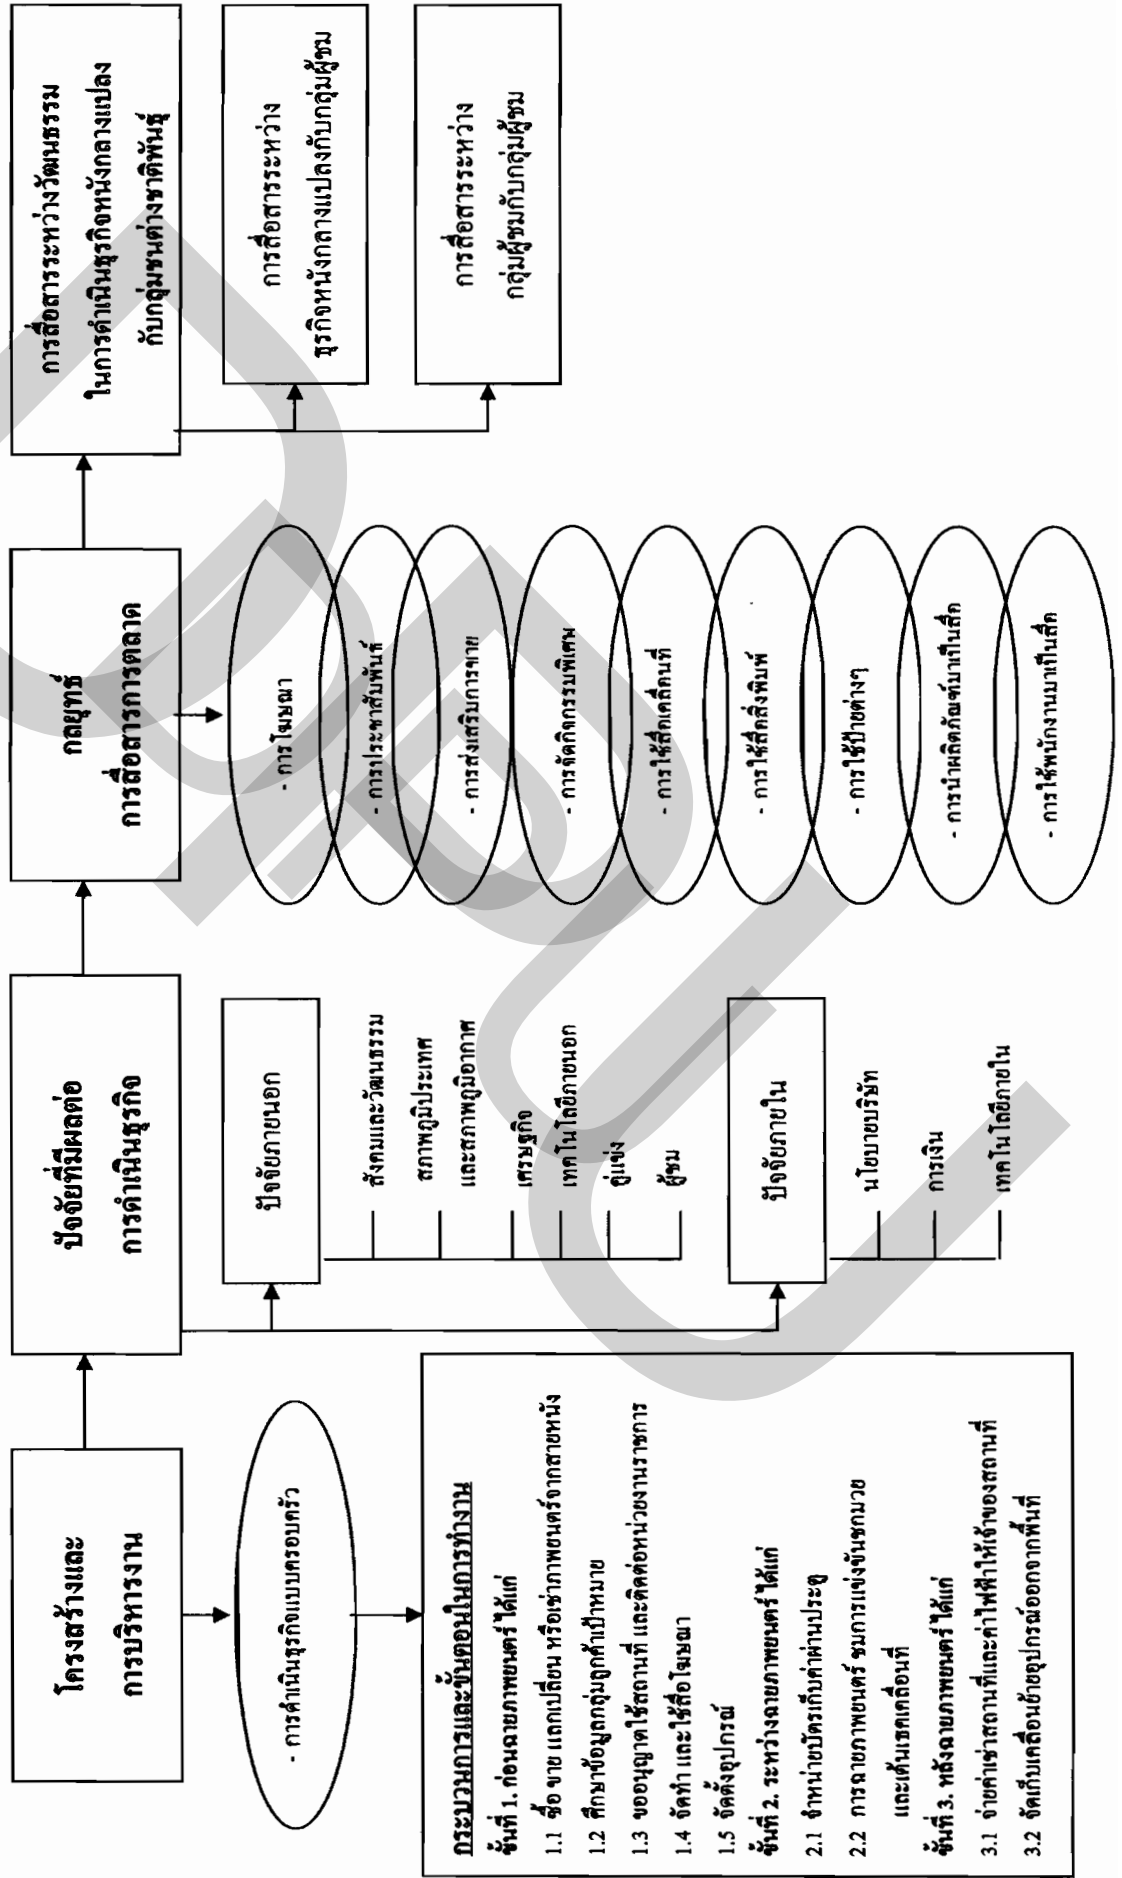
โครงสร้างและการบริหารงาน

- การดำเนินธุรกิจแบบครอบครัว

กระบวนการและขั้นตอนในการทำงาน
ขั้นที่ 1. ก่อนฉายภาพยนตร์ ได้แก่
1.1 ซื้อ ขาย แลกเปลี่ยน หรือเช่าภาพยนตร์จากสายหนัง
1.2 ศึกษาข้อมูลกลุ่มลูกค้าเป้าหมาย
1.3 ขออนุญาตใช้สถานที่ และติดต่อหน่วยงานราชการ
1.4 จัดทำ และใช้สื่อโฆษณา
1.5 จัดตั้งอุปกรณ์
ขั้นที่ 2. ระหว่างฉายภาพยนตร์ ได้แก่
2.1 จำหน่ายบัตรเก็บค่าผ่านประตู
2.2 การฉายภาพยนตร์ ชมการแข่งขันชกมวย และเต้นเชียร์ลีดเดอร์
ขั้นที่ 3. หลังฉายภาพยนตร์ ได้แก่
3.1 จ่ายค่าเช่าสถานที่และค่าไฟฟ้าให้เจ้าของสถานที่
3.2 จัดเก็บเคลื่อนย้ายอุปกรณ์ออกจากพื้นที่

ปัจจัยที่มีผลต่อการดำเนินธุรกิจ

ปัจจัยภายนอก
สังคมและวัฒนธรรม
สภาพภูมิประเทศและสภาพภูมิอากาศ
เศรษฐกิจ
เทคโนโลยีภายนอก
คู่แข่ง
ผู้ชม

ปัจจัยภายใน
นโยบายบริษัท
การเงิน
เทคโนโลยีภายใน

กลยุทธ์การสื่อสารการตลาด
- การโฆษณา
- การประชาสัมพันธ์
- การส่งเสริมการขาย
- การจัดกิจกรรมพิเศษ
- การใช้สื่อเคลื่อนที่
- การใช้สื่อสิ่งพิมพ์
- การใช้ป้ายต่างๆ
- การนำผลิตภัณฑ์มาเป็นสื่อ
- การใช้พนักงานมาเป็นสื่อ

การสื่อสารระหว่างวัฒนธรรมในการดำเนินธุรกิจหนังกลางแปลงกับกลุ่มชนต่างชาติพันธุ์

การสื่อสารระหว่างธุรกิจหนังกลางแปลงกับกลุ่มผู้ชม

การสื่อสารระหว่างกลุ่มผู้ชมกับกลุ่มผู้ชม